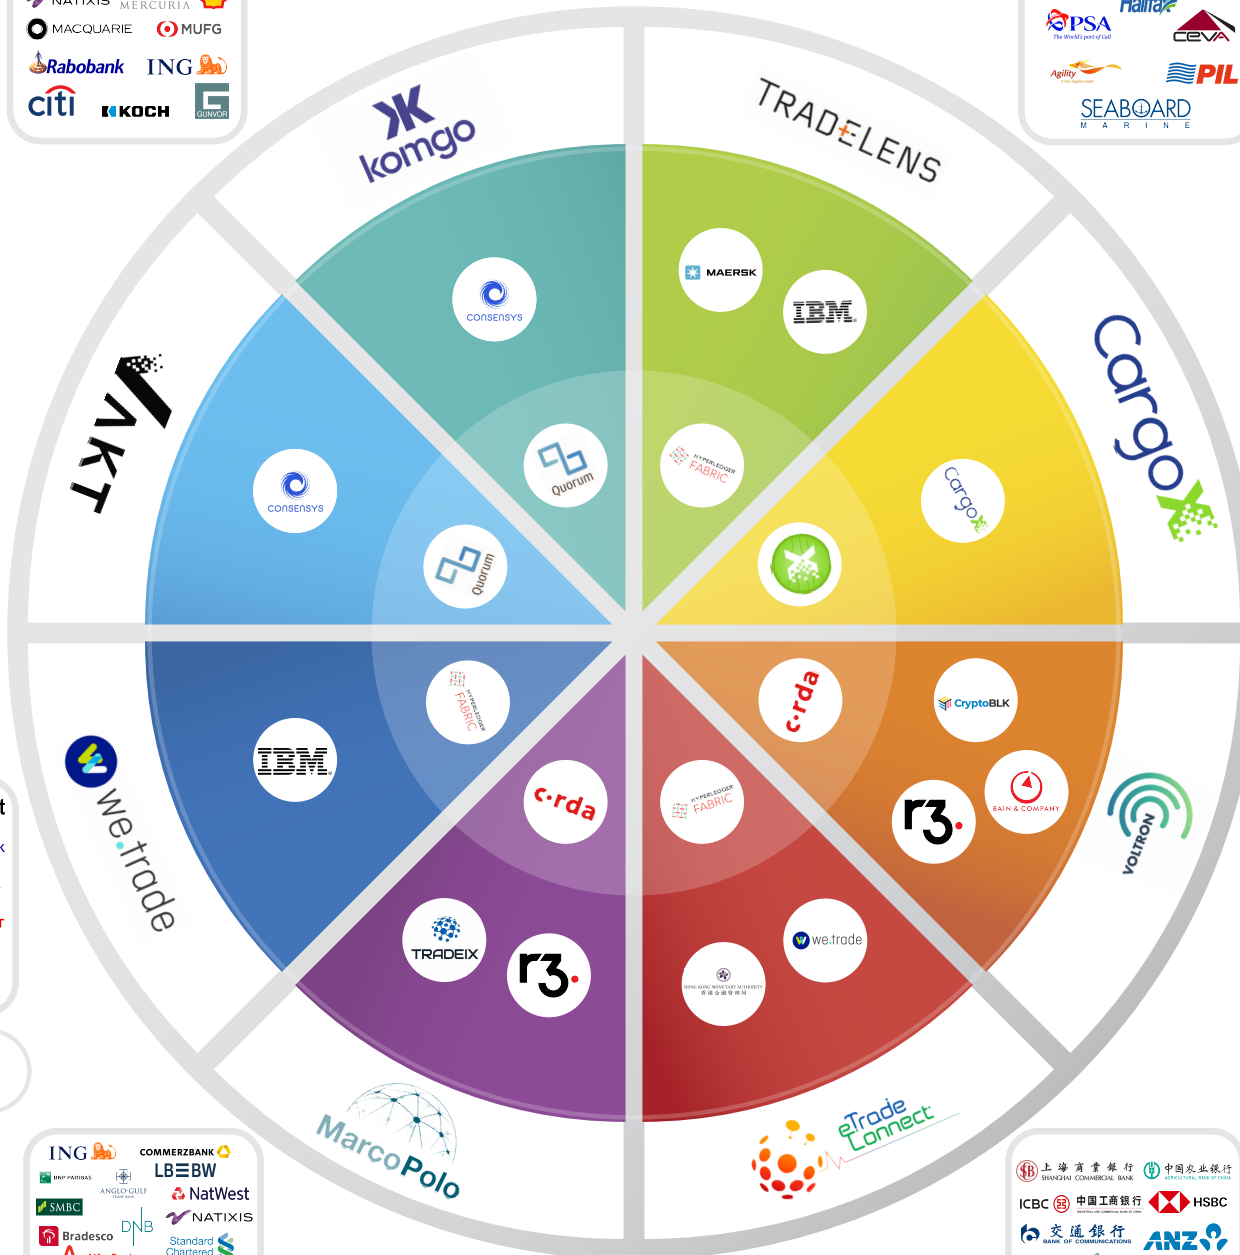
NATIXIS MERCURIA
MACQUARIE MUFG
Rabobank ING
citi KOCH GUNVOR

Halifax
PSA
The World's port of Call
CEVA
Agility
PIL
SEABOARD
MARINE

komgo
TRADELENS
cargoX
VAKT
we.trade
VOLTRON
MarcoPolo
eTrade Connect

CONSENSYS
MAERSK
IBM
CONSENSYS
Quorum
HYPERLEDGER FABRIC
Quorum
cargoX
HYPERLEDGER FABRIC
IBM
c·rda
CryptoBLK
c·rda
HYPERLEDGER FABRIC
BAIN & COMPANY
r3.
TRADEIX
r3.
we.trade
HONG KONG MONETARY AUTHORITY
香港金融管理局

ING
COMMERZBANK
BNP PARIBAS
ANGLO-GULF TRADE BANK
LBBW
NatWest
SMBC
NATIXIS
Bradesco
DNB
Standard Chartered

上海商業銀行 SHANGHAI COMMERCIAL BANK
中国农业银行 AGRICULTURAL BANK OF CHINA
ICBC 中国工商银行
HSBC
交通銀行 BANK OF COMMUNICATIONS
ANZ